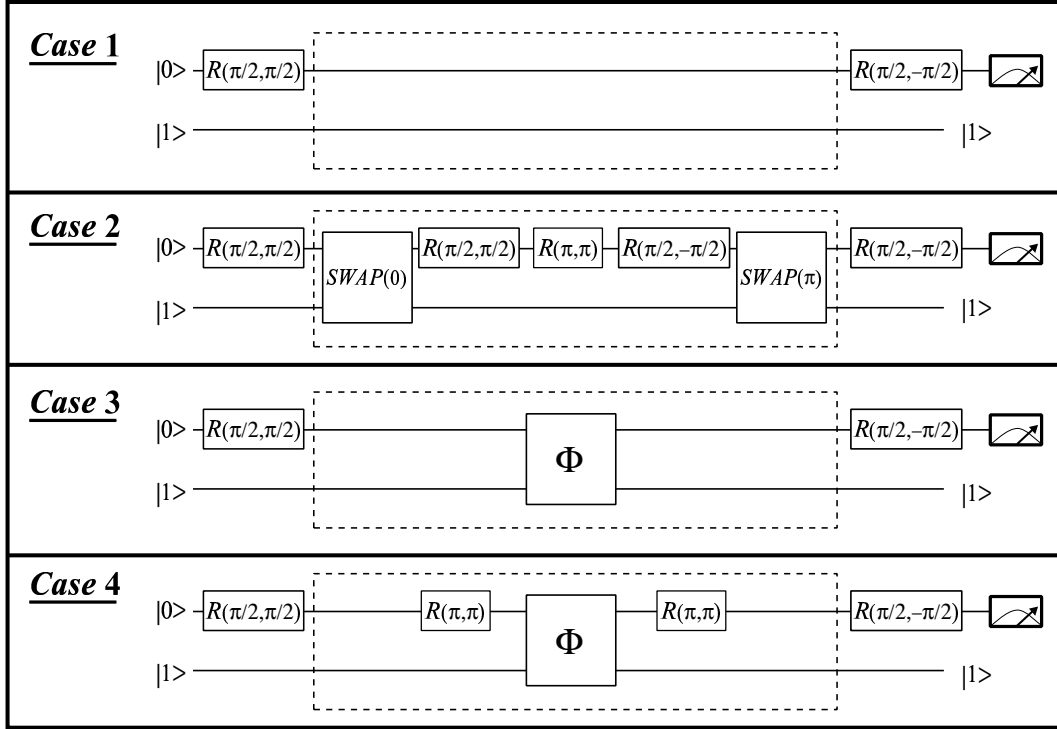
Case 1

|0> $R(\pi/2,\pi/2)$ $R(\pi/2,-\pi/2)$

|1> |1>

Case 2

|0> $R(\pi/2,\pi/2)$ $SWAP(0)$ $R(\pi/2,\pi/2)$ $R(\pi,\pi)$ $R(\pi/2,-\pi/2)$ $SWAP(\pi)$ $R(\pi/2,-\pi/2)$

|1> |1>

Case 3

|0> $R(\pi/2,\pi/2)$ $\Phi$ $R(\pi/2,-\pi/2)$

|1> |1>

Case 4

|0> $R(\pi/2,\pi/2)$ $R(\pi,\pi)$ $\Phi$ $R(\pi,\pi)$ $R(\pi/2,-\pi/2)$

|1> |1>